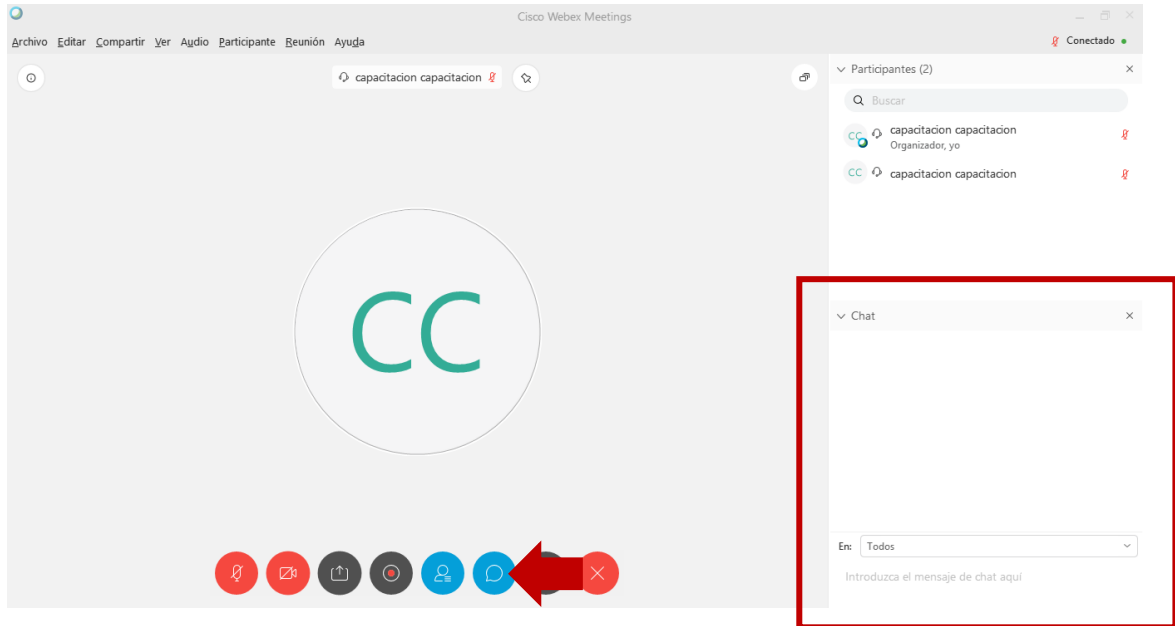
Cisco Webex Meetings

Archivo Editar Compartir Ver Audio Participante Reunión Ayuda

Conectado

capacitacion capacitacion

Participantes (2)

Buscar

CC capacitacion capacitacion
Organizador, yo

CC capacitacion capacitacion

CC

Chat

En: Todos

Introduzca el mensaje de chat aquí